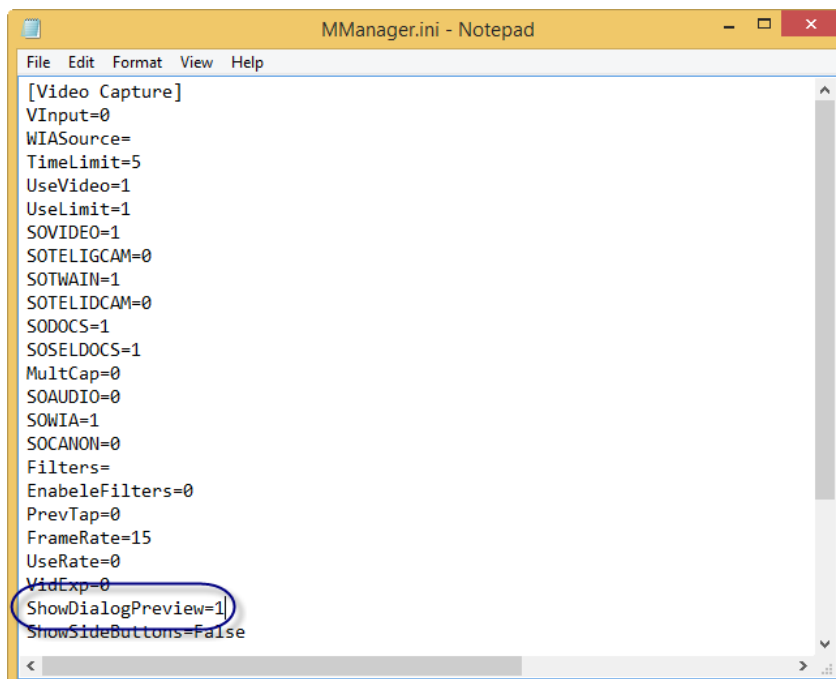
MManager.ini - Notepad

File Edit Format View Help

[Video Capture]
VInput=0
WIASource=
TimeLimit=5
UseVideo=1
UseLimit=1
SOVIDEO=1
SOTELIGCAM=0
SOTWAIN=1
SOTELIDCAM=0
SODOCS=1
SOSELDOCS=1
MultCap=0
SOAUDIO=0
SOWIA=1
SOCANON=0
Filters=
EnabeleFilters=0
PrevTap=0
FrameRate=15
UseRate=0
VidExp=0
ShowDialogPreview=1
ShowSideButtons=False